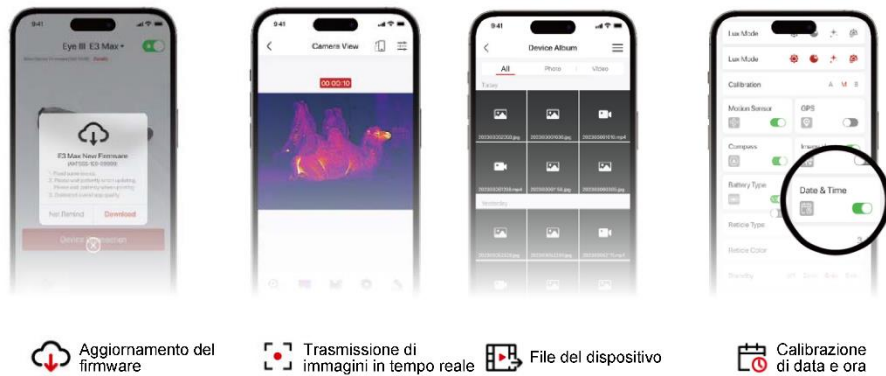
9:41

Eye III E3 Max

E3 Max New Firmware

Not Remind

Download

9:41

Camera View

00:00:10

9:41

Device Album

All

Photo

Video

Today

Yesterday

Lux Mode

Calibration

A

M

R

Motion Sensor

GPS

Compass

Image

Battery Type

Date & Time

Reticle Type

Reticle Color

Aggiornamento del firmware

Trasmissione di immagini in tempo reale

File del dispositivo

Calibrazione di data e ora